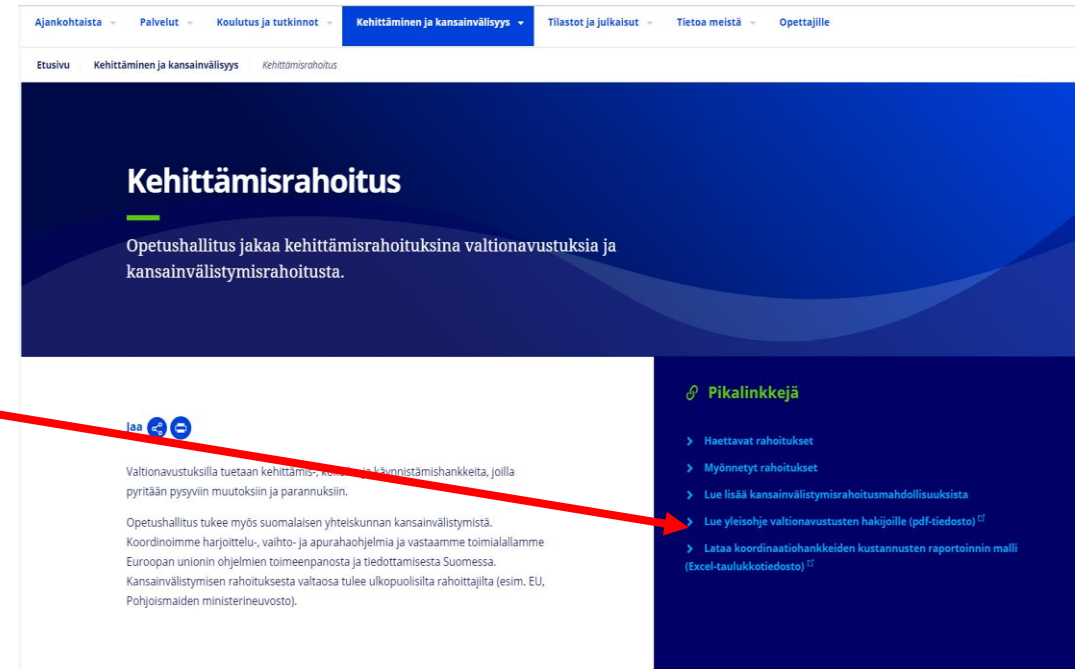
Ajankohtaista Palvelut Koulutus ja tutkinnot Kehittäminen ja kansainvälisyys Tilastot ja julkaisut Tietoa meistä Opettajille

Etusivu Kehittäminen ja kansainvälisyys Kehittämisrahoitus

Kehittämisrahoitus

Opetushallitus jakaa kehittämisrahoituksina valtionavustuksia ja kansainvälistymisrahoitusta.

Jaa

Valtionavustuksilla tuetaan kehittämis-, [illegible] käynnistämishankkeita, joilla pyritään pysyviin muutoksiin ja parannuksiin.

Opetushallitus tukee myös suomalaisen yhteiskunnan kansainvälistymistä. Koordinoimme harjoittelu-, vaihto- ja apurahaohjelmia ja vastaamme toimialallamme Euroopan unionin ohjelmien toimeenpanosta ja tiedottamisesta Suomessa. Kansainvälistymisen rahoituksesta valtaosa tulee ulkopuolisilta rahoittajilta (esim. EU, Pohjoismaiden ministerineuvosto).

Pikalinkkejä

Haettavat rahoitukset

Myönnetyt rahoitukset

Lue lisää kansainvälistymisrahoitusmahdollisuuksista

Lue yleisohje valtionavustusten hakijoille (pdf-tiedosto)

Lataa koordinaatiohankkeiden kustannusten raportoinnin malli (Excel-taulukkotiedosto)